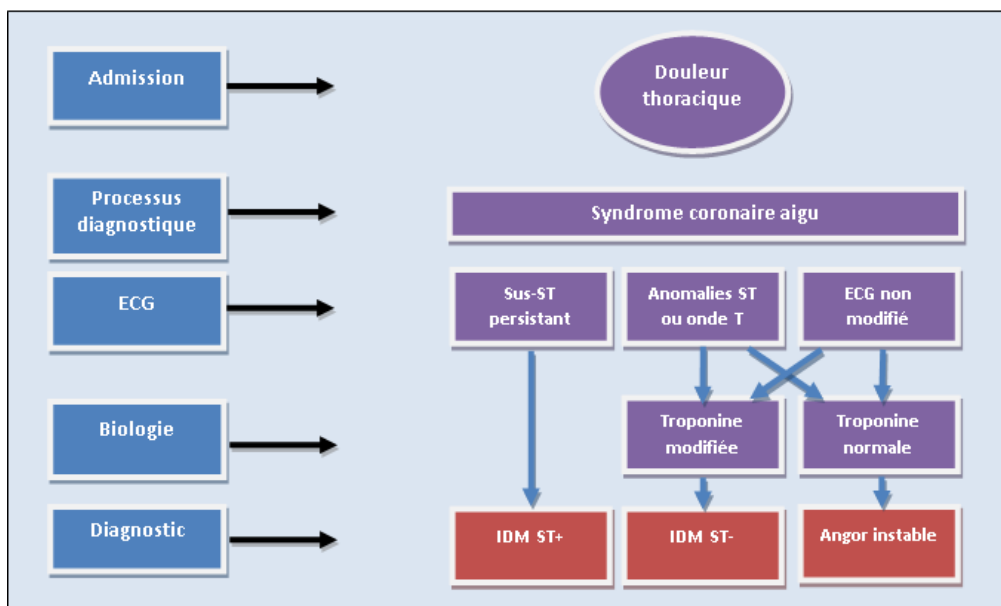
Admission

Douleur thoracique

Processus diagnostique

Syndrome coronaire aigu

ECG

Sus-ST persistant

Anomalies ST ou onde T

ECG non modifié

Biologie

Troponine modifiée

Troponine normale

Diagnostic

IDM ST+

IDM ST-

Angor instable